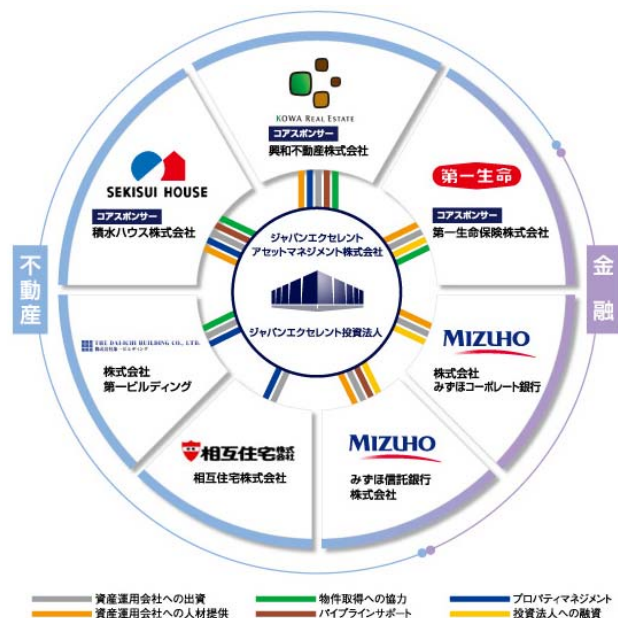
KOWA REAL ESTATE
コアスポンサー
興和不動産株式会社

第一生命
コアスポンサー
第一生命保険株式会社

SEKISUI HOUSE
コアスポンサー
積水ハウス株式会社

ジャパンエクセレント
アセットマネジメント株式会社

ジャパンエクセレント投資法人

不動産

金融

THE DAIICHI BUILDING CO., LTD.
株式会社
第一ビルディング

MIZUHO
株式会社
みずほコーポレート銀行

相互住宅
相互住宅株式会社

MIZUHO
みずほ信託銀行
株式会社

資産運用会社への出資
資産運用会社への人材提供
物件取得への協力
パイプラインサポート
プロパティマネジメント
投資法人への融資